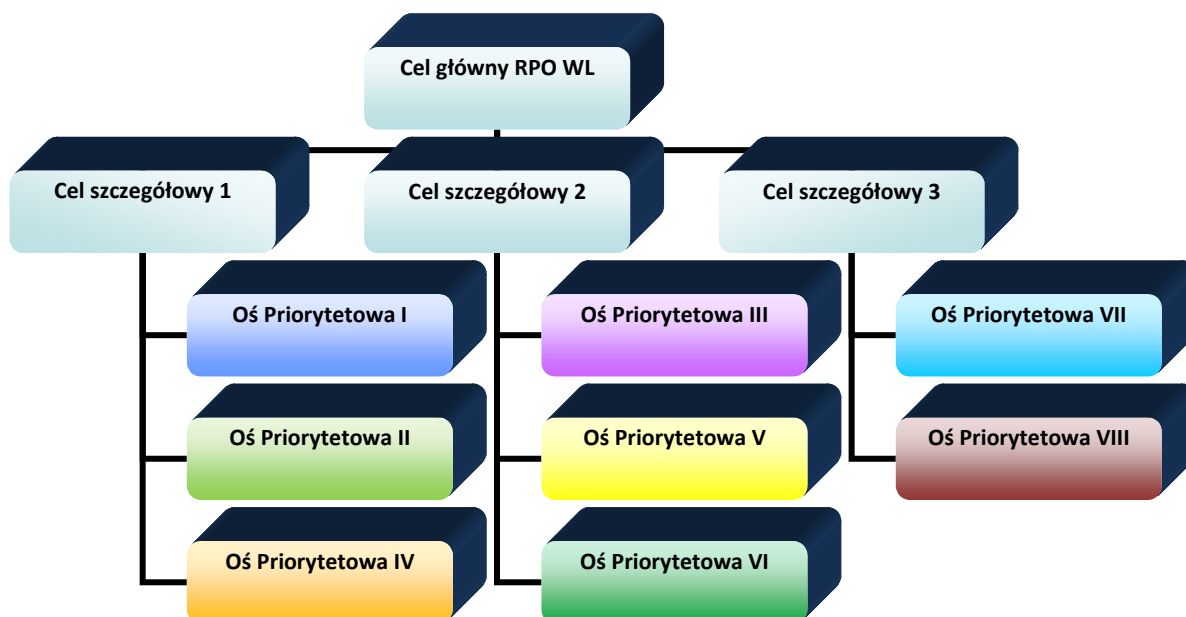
Cel główny RPO WL

Cel szczegółowy 1

Oś Priorytetowa I

Oś Priorytetowa II

Oś Priorytetowa IV

Cel szczegółowy 2

Oś Priorytetowa III

Oś Priorytetowa V

Oś Priorytetowa VI

Cel szczegółowy 3

Oś Priorytetowa VII

Oś Priorytetowa VIII